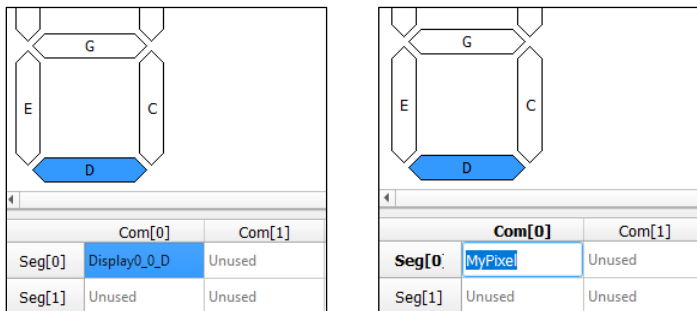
G
E
C
D

|  | Com[0] | Com[1] |
|---|---|---|
| Seg[0] | Display0_0_D | Unused |
| Seg[1] | Unused | Unused |

G
E
C
D

|  | Com[0] | Com[1] |
|---|---|---|
| Seg[0] | MyPixel | Unused |
| Seg[1] | Unused | Unused |